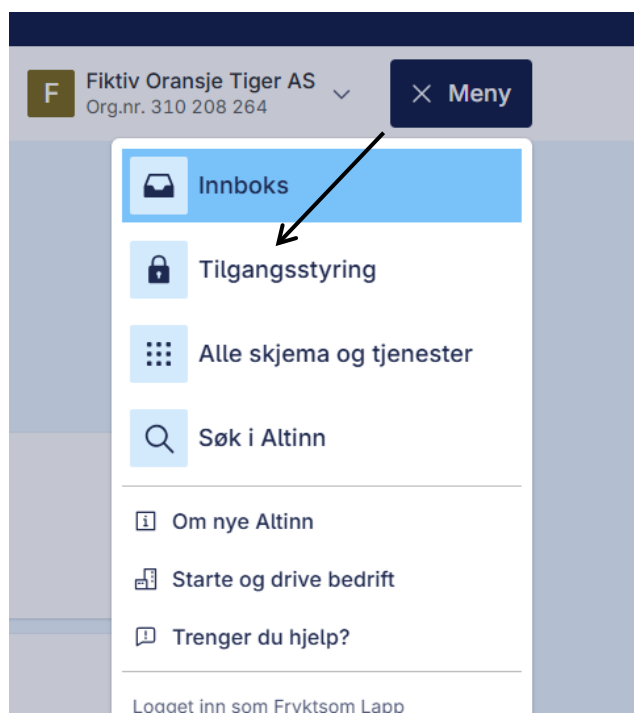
F
Fiktiv Oransje Tiger AS
Org.nr. 310 208 264

Meny

Innboks

Tilgangsstyring

Alle skjema og tjenester

Søk i Altinn

Om nye Altinn

Starte og drive bedrift

Trenger du hjelp?

Logget inn som Fryktsom Lapp